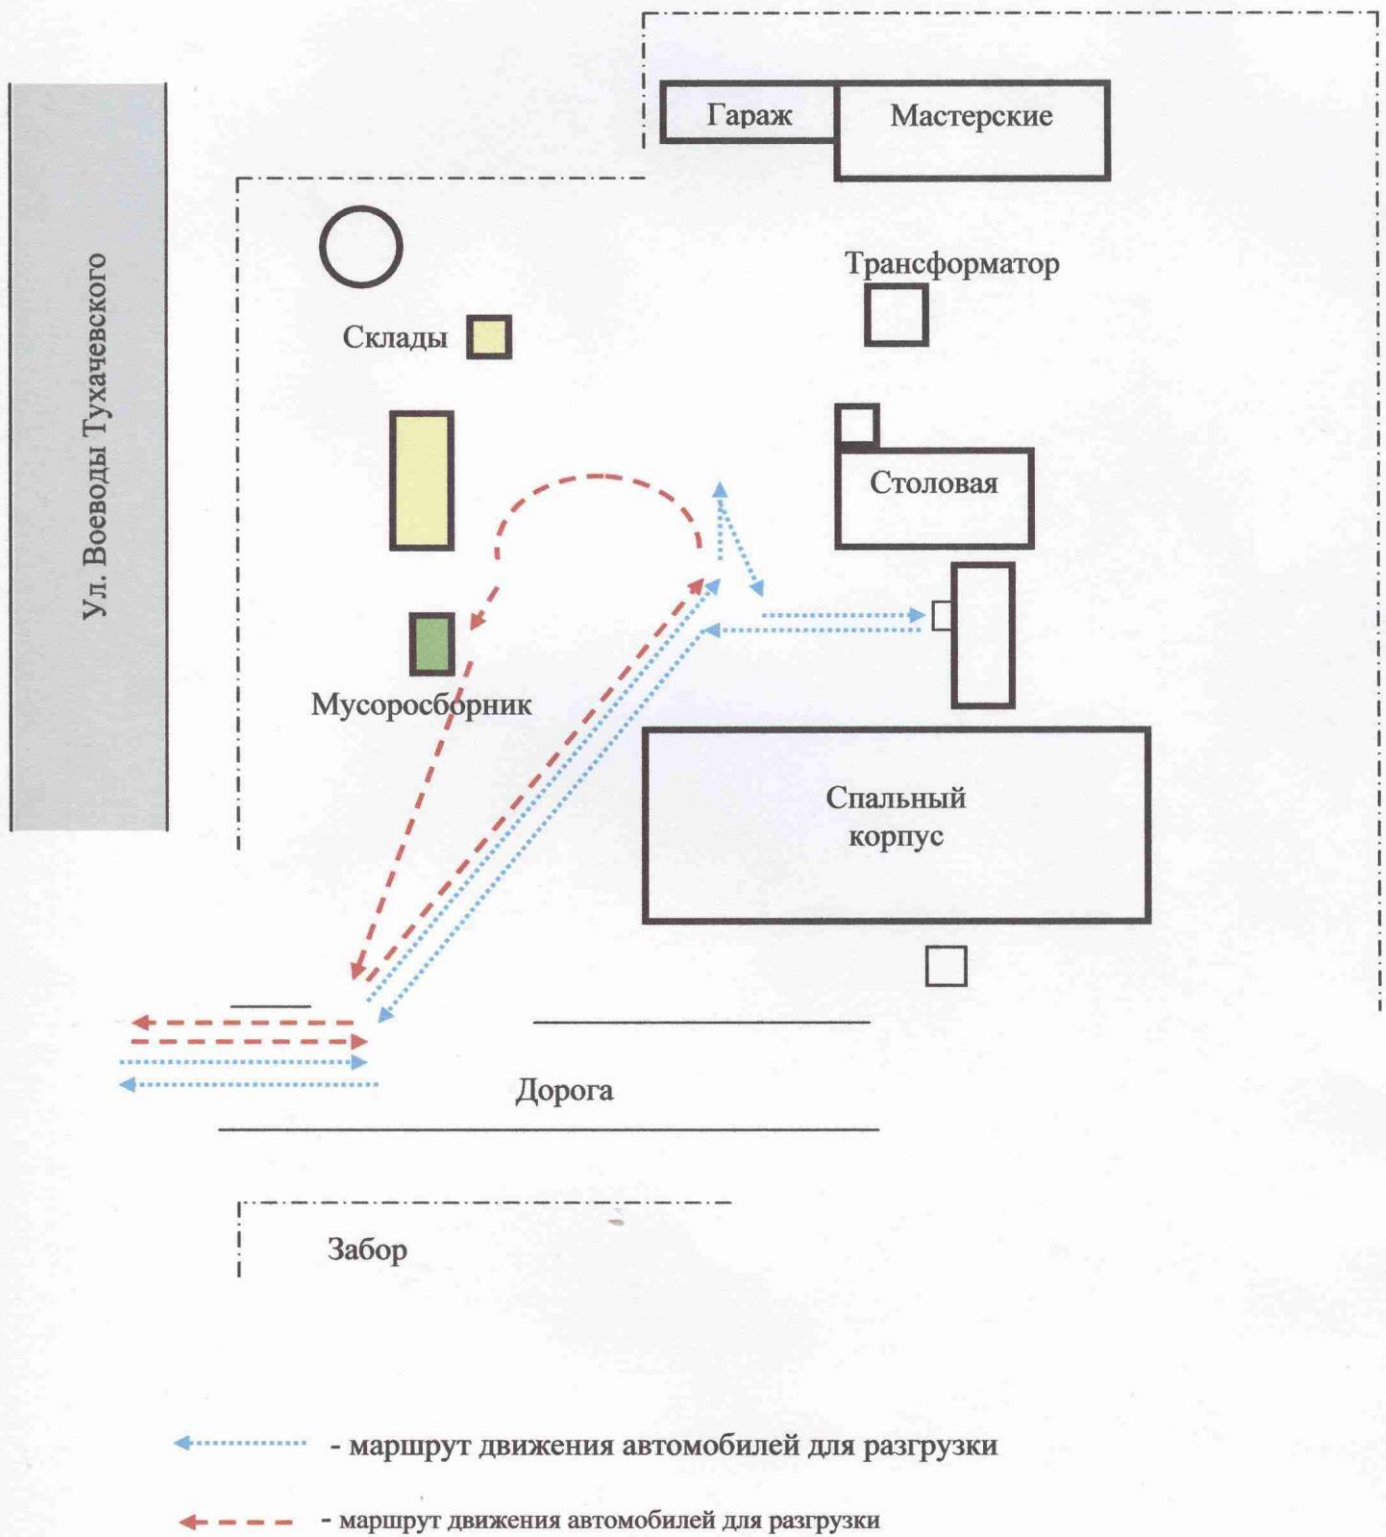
Гараж

Мастерские

Ул. Воеводы Тухачевского

Трансформатор

Склады

Столовая

Мусоросборник

Спальный корпус

Дорога

Забор

- маршрут движения автомобилей для разгрузки

- маршрут движения автомобилей для разгрузки